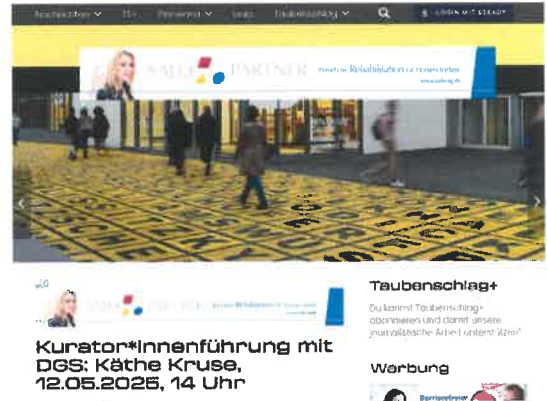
Nachrichten ∨ TV Personen ∨ Links Taubenschlag ∨ LOGIN MIT STEADY

SALEH PARTNER

Kurator*innenführung mit DGS: Käthe Kruse, 12.05.2025, 14 Uhr

Taubenschlag+

Du kannst Taubenschlag+ abonnieren und damit unsere journalistische Arbeit unterstützen!

Werbung